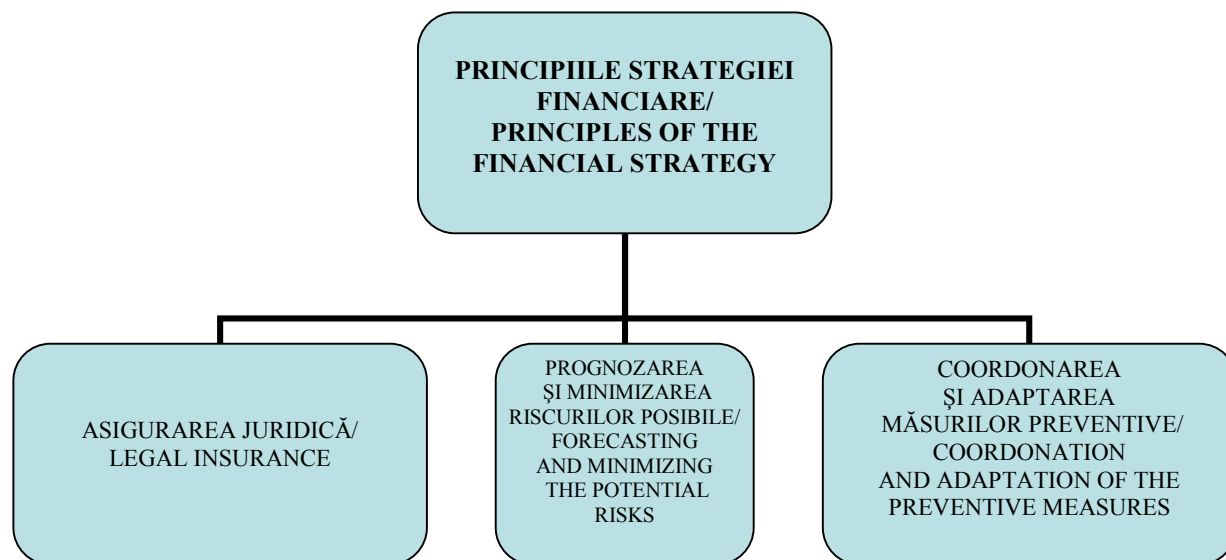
PRINCIPIILE STRATEGIEI FINANCIARE/
PRINCIPLES OF THE FINANCIAL STRATEGY

ASIGURAREA JURIDICĂ/
LEGAL INSURANCE

PROGNOZAREA ŞI MINIMIZAREA RISCURILOR POSIBILE/
FORECASTING AND MINIMIZING THE POTENTIAL RISKS

COORDONAREA ŞI ADAPTAREA MĂSURILOR PREVENTIVE/
COORDONATION AND ADAPTATION OF THE PREVENTIVE MEASURES